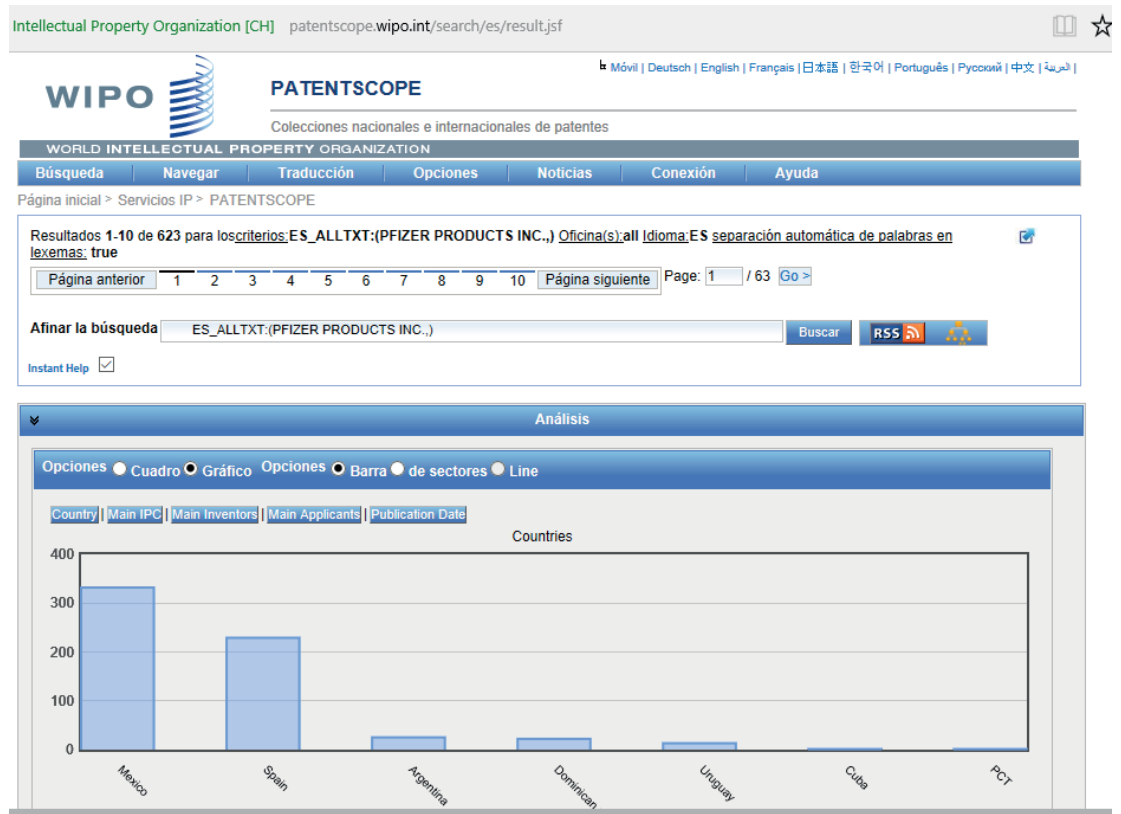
Intellectual Property Organization [CH] patentscope.wipo.int/search/es/result.jsf

Móvil | Deutsch | English | Français | 日本語 | 한국어 | Português | Русский | 中文 | العربية |

WIPO

PATENTSCOPE

Colecciones nacionales e internacionales de patentes

WORLD INTELLECTUAL PROPERTY ORGANIZATION

Búsqueda Navegar Traducción Opciones Noticias Conexión Ayuda

Página inicial > Servicios IP > PATENTSCOPE

Resultados 1-10 de 623 para los criterios: ES_ALLTXT:(PFIZER PRODUCTS INC.,) Oficina(s): all Idioma: ES separación automática de palabras en lexemas: true

Página anterior 1 2 3 4 5 6 7 8 9 10 Página siguiente Page: 1 / 63 Go >

Afinar la búsqueda ES_ALLTXT:(PFIZER PRODUCTS INC.,) Buscar RSS

Instant Help

Análisis

Opciones Cuadro Gráfico Opciones Barra de sectores Line

Country | Main IPC | Main Inventors | Main Applicants | Publication Date

Countries

400
300
200
100
0

Mexico Spain Argentina Dominican Uruguay Cuba PCT